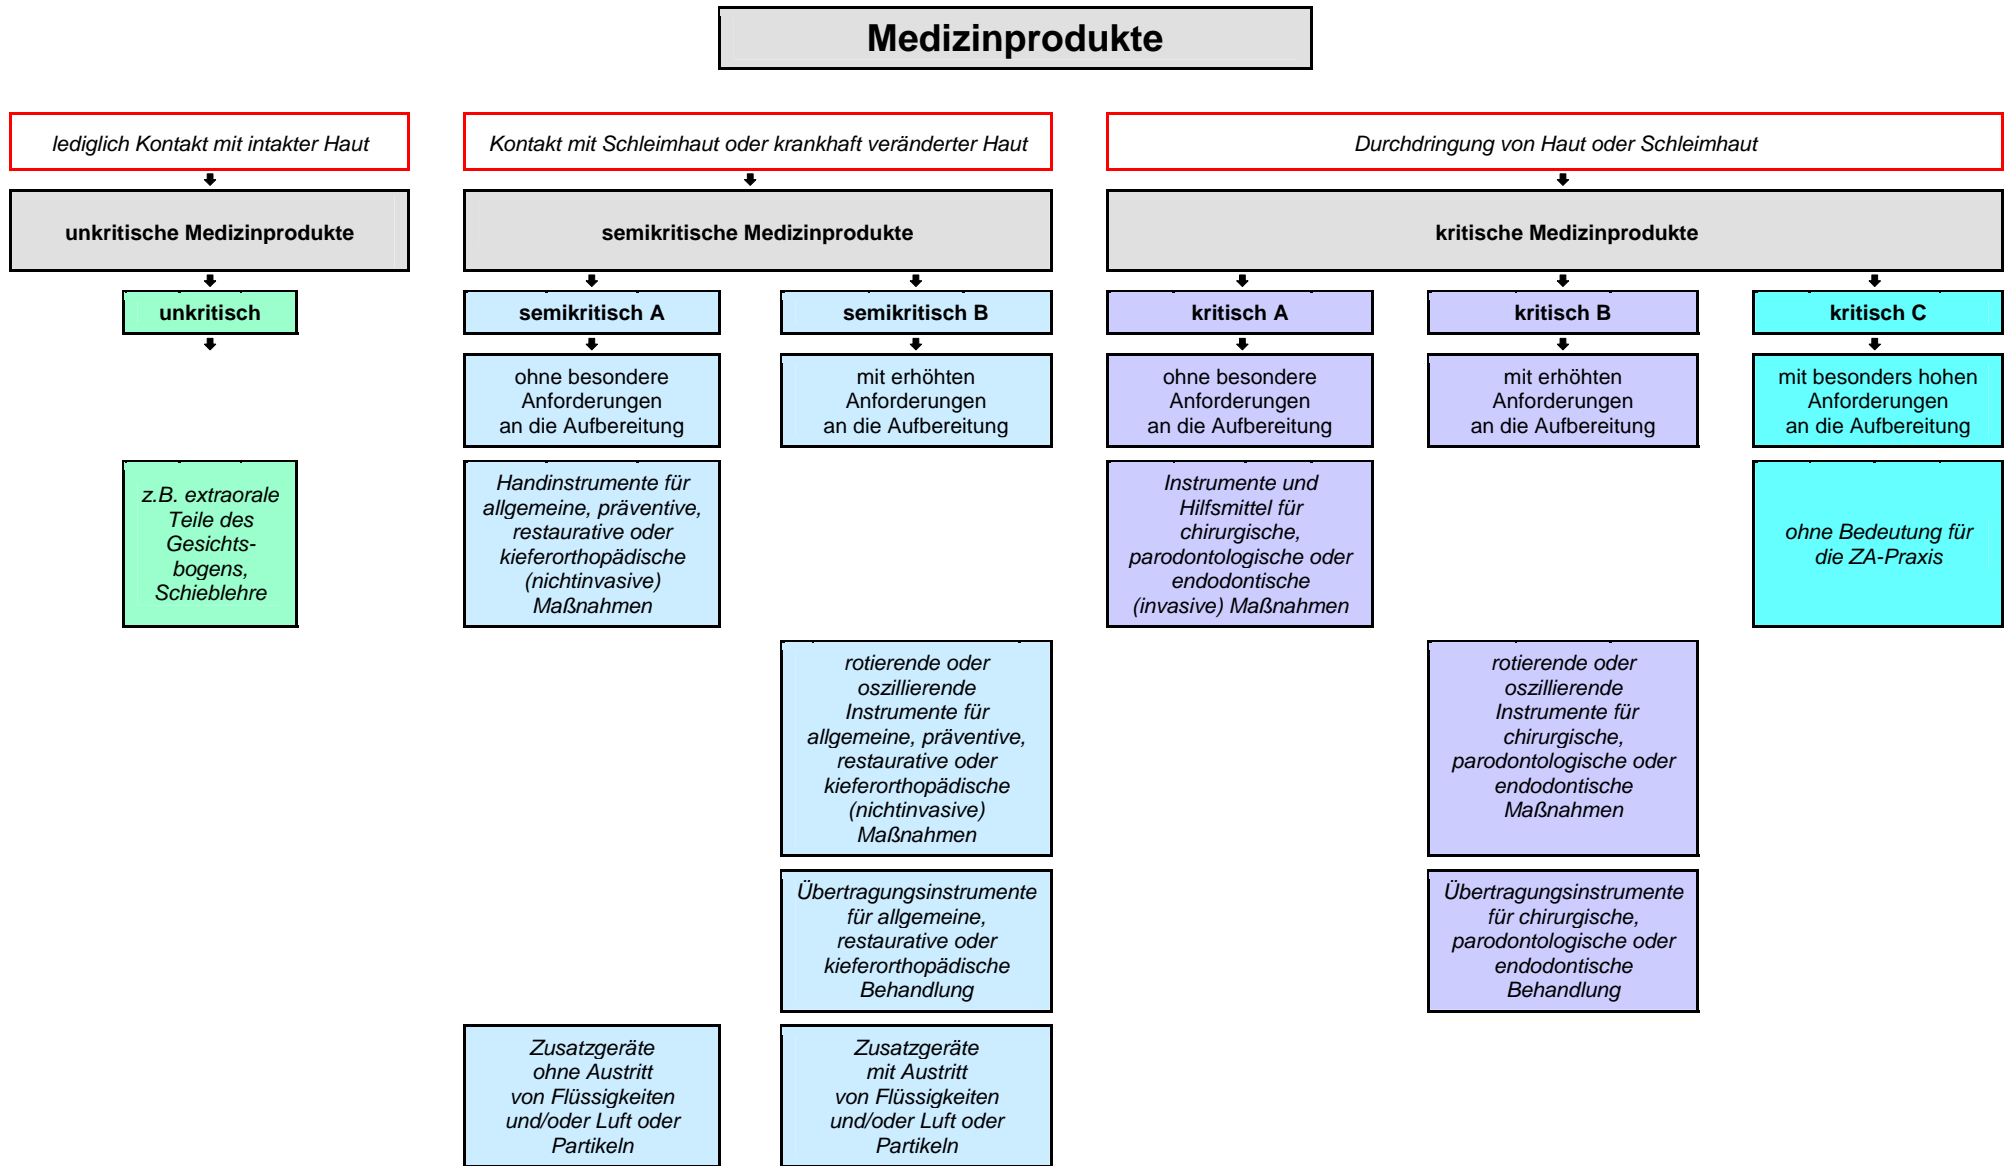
Medizinprodukte

lediglich Kontakt mit intakter Haut

unkritische Medizinprodukte

unkritisch

z.B. extraorale Teile des Gesichtsbogens, Schieblehre

Kontakt mit Schleimhaut oder krankhaft veränderter Haut

semikritische Medizinprodukte

semikritisch A

ohne besondere Anforderungen an die Aufbereitung

Handinstrumente für allgemeine, präventive, restaurative oder kieferorthopädische (nichtinvasive) Maßnahmen

Zusatzgeräte ohne Austritt von Flüssigkeiten und/oder Luft oder Partikeln

semikritisch B

mit erhöhten Anforderungen an die Aufbereitung

rotierende oder oszillierende Instrumente für allgemeine, präventive, restaurative oder kieferorthopädische (nichtinvasive) Maßnahmen

Übertragungsinstrumente für allgemeine, restaurative oder kieferorthopädische Behandlung

Zusatzgeräte mit Austritt von Flüssigkeiten und/oder Luft oder Partikeln

Durchdringung von Haut oder Schleimhaut

kritische Medizinprodukte

kritisch A

ohne besondere Anforderungen an die Aufbereitung

Instrumente und Hilfsmittel für chirurgische, parodontologische oder endodontische (invasive) Maßnahmen

kritisch B

mit erhöhten Anforderungen an die Aufbereitung

rotierende oder oszillierende Instrumente für chirurgische, parodontologische oder endodontische Maßnahmen

Übertragungsinstrumente für chirurgische, parodontologische oder endodontische Behandlung

kritisch C

mit besonders hohen Anforderungen an die Aufbereitung

ohne Bedeutung für die ZA-Praxis